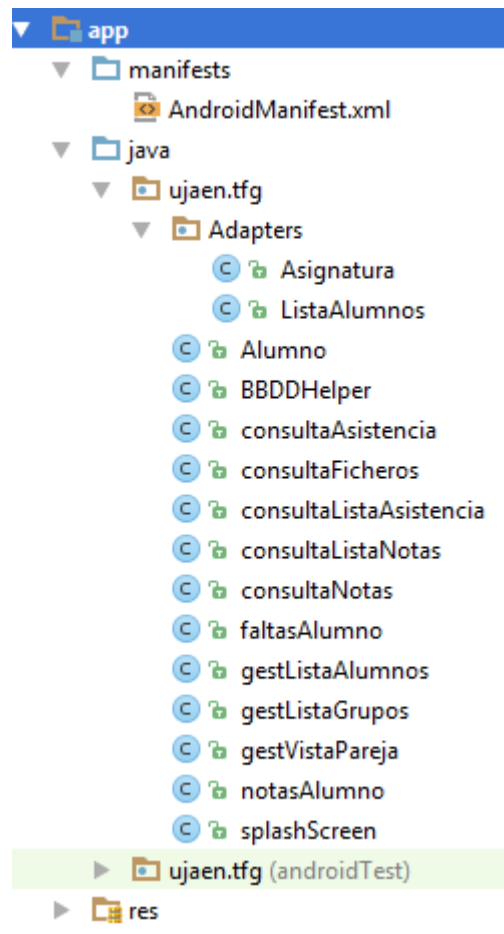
app
manifests
AndroidManifest.xml
java
ujaen.tfg
Adapters
Asignatura
ListaAlumnos
Alumno
BBDDHelper
consultaAsistencia
consultaFicheros
consultaListaAsistencia
consultaListaNotas
consultaNotas
faltasAlumno
gestListaAlumnos
gestListaGrupos
gestVistaPareja
notasAlumno
splashScreen
ujaen.tfg (androidTest)
res